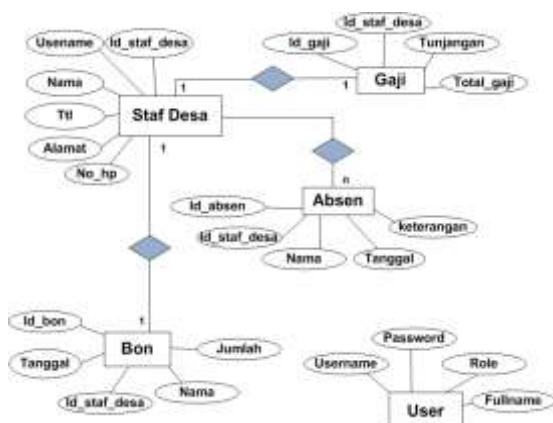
Usename
Id_staf_desa
Nama
Ttl
Alamat
No_hp
Staf Desa
1
1
1
Id_staf_desa
Id_gaji
Tunjangan
Gaji
Total_gaji
n
Absen
Id_absen
Id_staf_desa
Nama
Tanggal
keterangan
1
Id_bon
Tanggal
Bon
Jumlah
Id_staf_desa
Nama
Password
Username
Role
Fullname
User